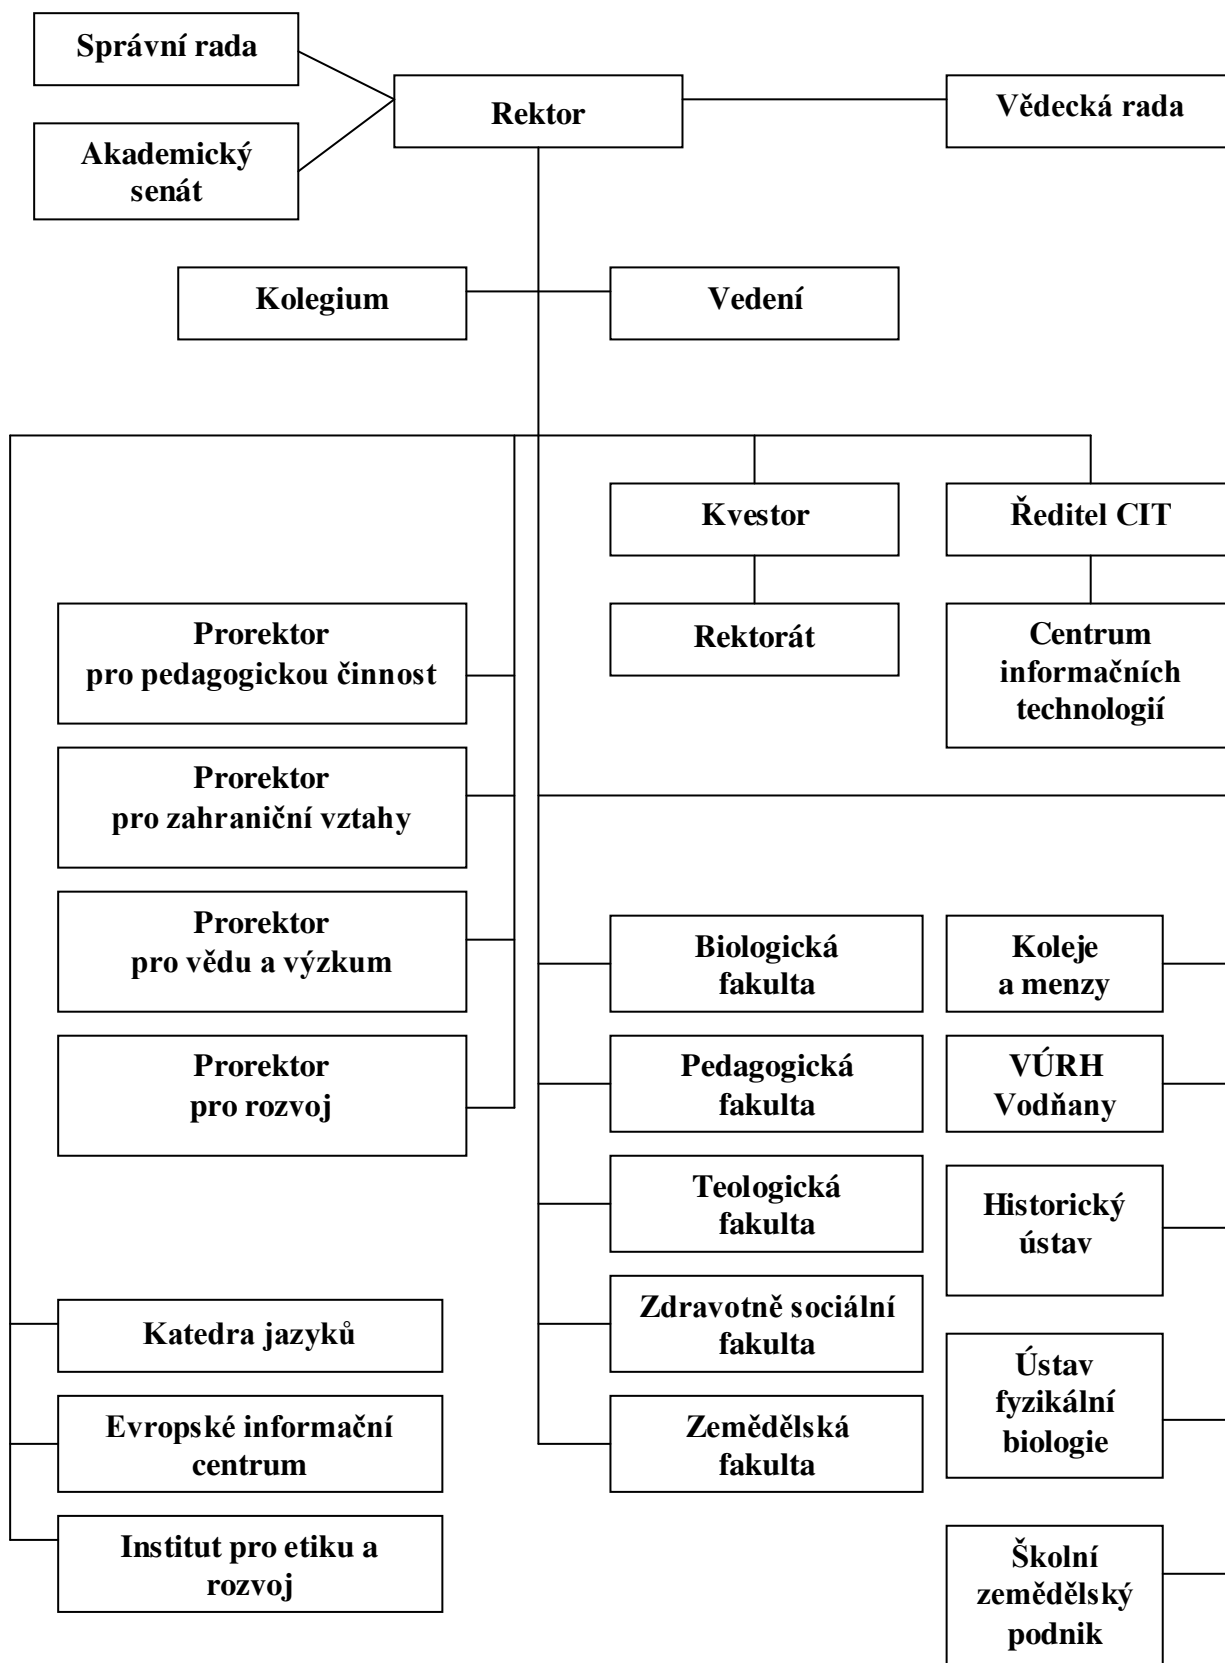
Správní rada

Akademický senát

Rektor

Vědecká rada

Kolegium

Vedení

Kvestor

Ředitel CIT

Rektorát

Centrum informačních technologií

Prorektor pro pedagogickou činnost

Prorektor pro zahraniční vztahy

Prorektor pro vědu a výzkum

Prorektor pro rozvoj

Biologická fakulta

Pedagogická fakulta

Teologická fakulta

Zdravotně sociální fakulta

Zemědělská fakulta

Koleje a menzy

VÚRH Vodňany

Historický ústav

Ústav fyzikální biologie

Školní zemědělský podnik

Katedra jazyků

Evropské informační centrum

Institut pro etiku a rozvoj